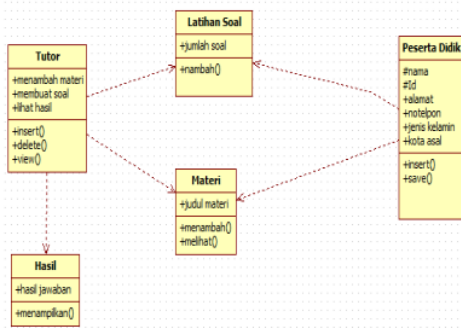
Latihan Soal
+jumlah soal
+nambah()

Tutor
+menambah materi
+membuat soal
+lihat hasil
+insert()
+delete()
+view()

Peserta Didik
#nama
#Id
+alamat
+notelpon
+jenis kelamin
+kota asal
+insert()
+save()

Materi
+judul materi
+menambah()
+melihat()

Hasil
+hasil jawaban
+menampilkan()